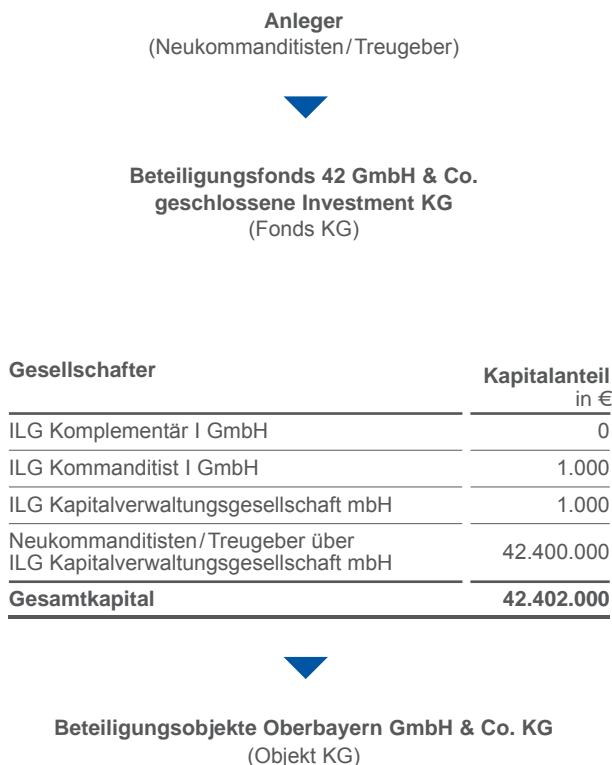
**Anleger**
(Neukommanditisten/Treugeber)

**Beteiligungsfonds 42 GmbH & Co. geschlossene Investment KG**
(Fonds KG)

| **Gesellschafter** | **Kapitalanteil** in € |
|---|---|
| ILG Komplementär I GmbH | 0 |
| ILG Kommanditist I GmbH | 1.000 |
| ILG Kapitalverwaltungsgesellschaft mbH | 1.000 |
| Neukommanditisten/Treugeber über ILG Kapitalverwaltungsgesellschaft mbH | 42.400.000 |
| **Gesamtkapital** | **42.402.000** |

**Beteiligungsobjekte Oberbayern GmbH & Co. KG**
(Objekt KG)